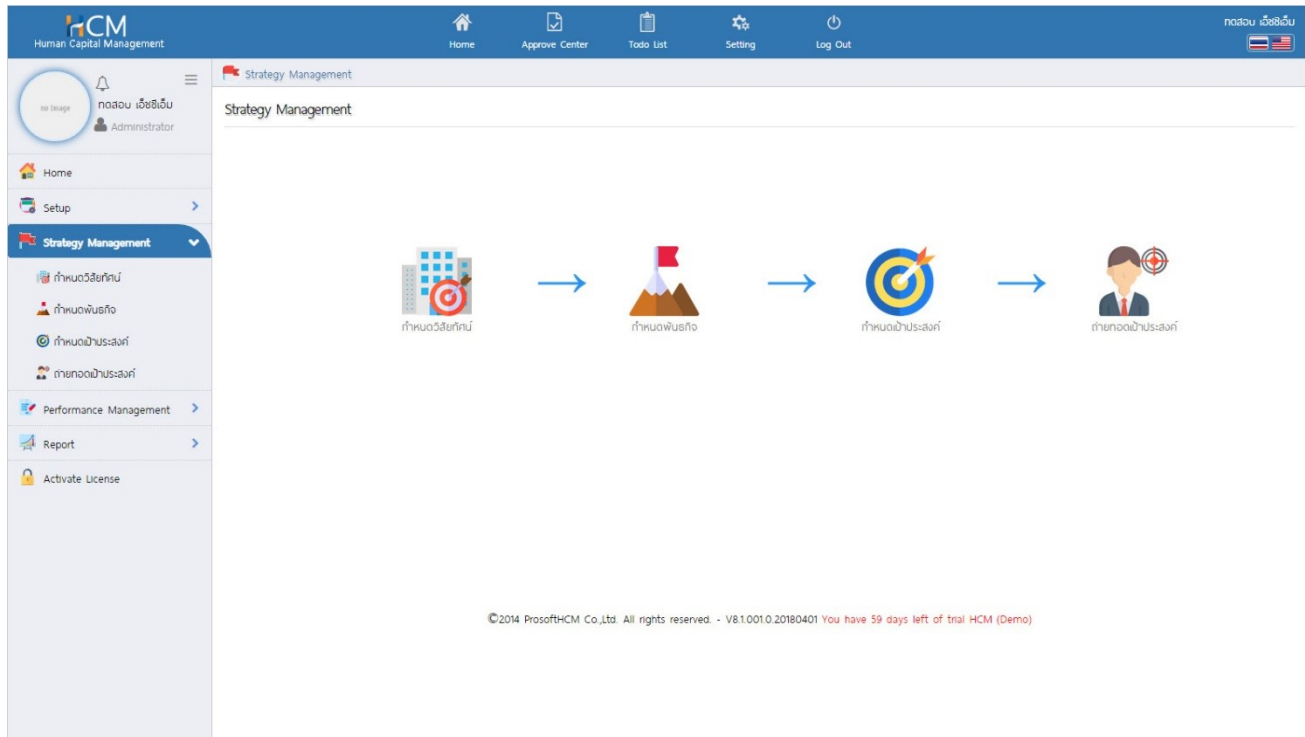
HCM
Human Capital Management

Home
Approve Center
Todo List
Setting
Log Out

ทดสอบ เอ็ชซีเอ็ม

no Image
ทดสอบ เอ็ชซีเอ็ม
Administrator

Home
Setup
Strategy Management
กำหนดวิสัยทัศน์
กำหนดพันธกิจ
กำหนดเป้าประสงค์
ถ่ายทอดเป้าประสงค์
Performance Management
Report
Activate License

Strategy Management

Strategy Management

กำหนดวิสัยทัศน์
กำหนดพันธกิจ
กำหนดเป้าประสงค์
ถ่ายทอดเป้าประสงค์

©2014 ProsoftHCM Co.,Ltd. All rights reserved. - V8.1.001.0.20180401 You have 59 days left of trial HCM (Demo)